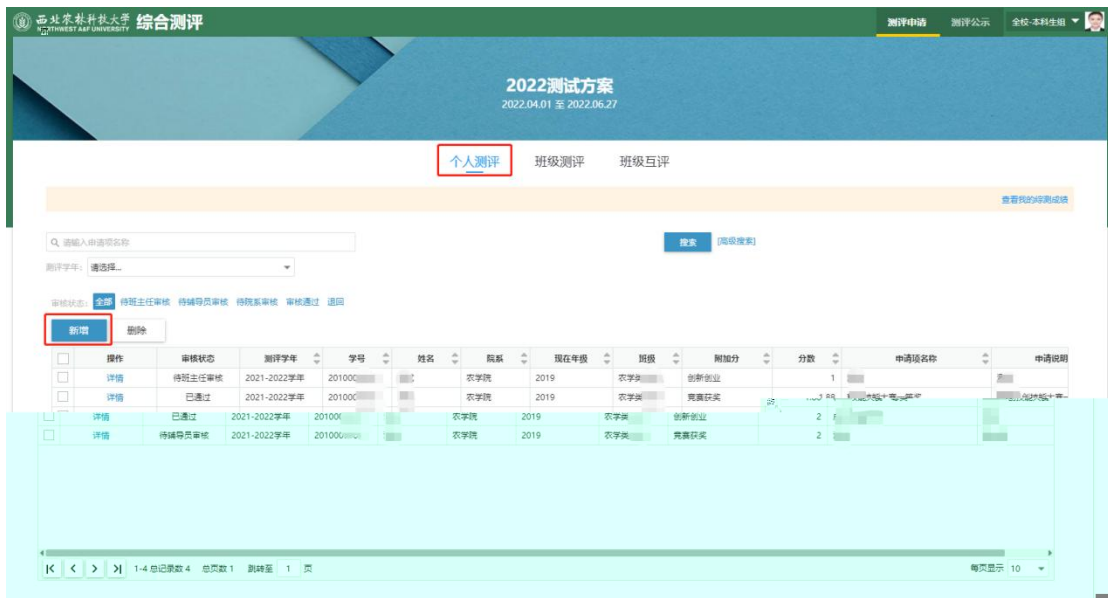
西北农林科技大学 NORTHWEST A&F UNIVERSITY 综合测评

测评申请 测评公示 全校-本科生组

2022测试方案
2022.04.01 至 2022.06.27

个人测评 班级测评 班级互评

查看我的综测成绩

请输入申请项名称

搜索 [高级搜索]

测评学年: 请选择...

审核状态: 全部 待班主任审核 待辅导员审核 待院系审核 审核通过 退回

新增 删除

| | 操作 | 审核状态 | 测评学年 | 学号 | 姓名 | 院系 | 现在年级 | 班级 | 附加分 | 分数 | 申请项名称 | 申请说明 |
|---|---|---|---|---|---|---|---|---|---|---|---|---|
| | 详情 | 待班主任审核 | 2021-2022学年 | 201000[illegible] | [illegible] | 农学院 | 2019 | 农学类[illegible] | 创新创业 | 1 | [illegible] | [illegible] |
| | 详情 | 已通过 | 2021-2022学年 | 201000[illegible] | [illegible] | 农学院 | 2019 | 农学类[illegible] | 竞赛获奖 | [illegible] | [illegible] | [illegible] |
| | 详情 | 已通过 | 2021-2022学年 | 201000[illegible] | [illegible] | 农学院 | 2019 | 农学类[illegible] | 创新创业 | 2 | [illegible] | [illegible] |
| | 详情 | 待辅导员审核 | 2021-2022学年 | 201000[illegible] | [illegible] | 农学院 | 2019 | 农学类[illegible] | 竞赛获奖 | 2 | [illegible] | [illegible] |

1-4 总记录数 4 总页数 1 跳转至 1 页

每页显示 10